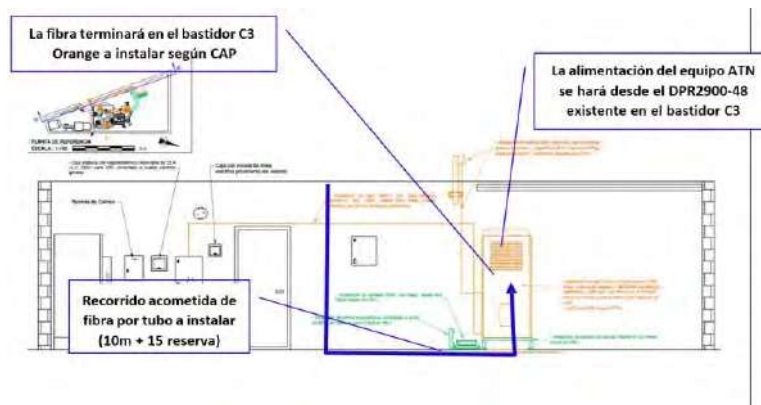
La fibra terminará en el bastidor C3 Orange a instalar según CAP

La alimentación del equipo ATN se hará desde el DPR2900-48 existente en el bastidor C3

PLANTA DE REFERENCIA
ESCALA: 1:100

Recorrido acometida de fibra por tubo a instalar (10m + 15 reserva)

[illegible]